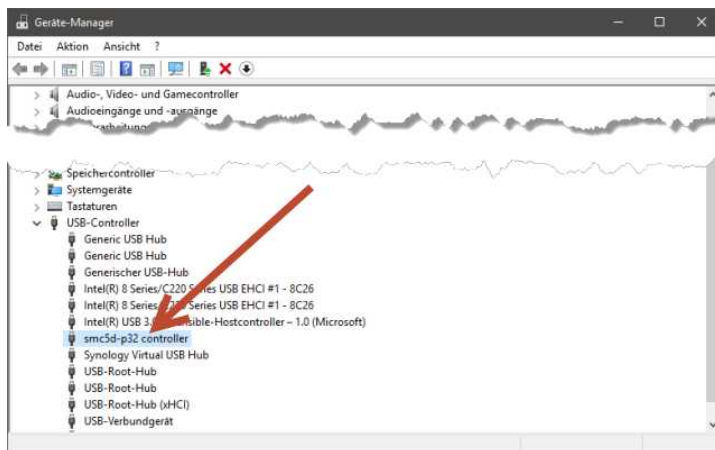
Geräte-Manager

Datei Aktion Ansicht ?

Audio-, Video- und Gamecontroller
Audioeingänge und -ausgänge
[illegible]arbeitung
Speichercontroller
Systemgeräte
Tastaturen
USB-Controller
Generic USB Hub
Generic USB Hub
Generischer USB-Hub
Intel(R) 8 Series/C220 Series USB EHCI #1 - 8C26
Intel(R) 8 Series/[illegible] Series USB EHCI #1 - 8C26
Intel(R) USB 3.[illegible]sible-Hostcontroller – 1.0 (Microsoft)
smc5d-p32 controller
Synology Virtual USB Hub
USB-Root-Hub
USB-Root-Hub
USB-Root-Hub (xHCI)
USB-Verbundgerät